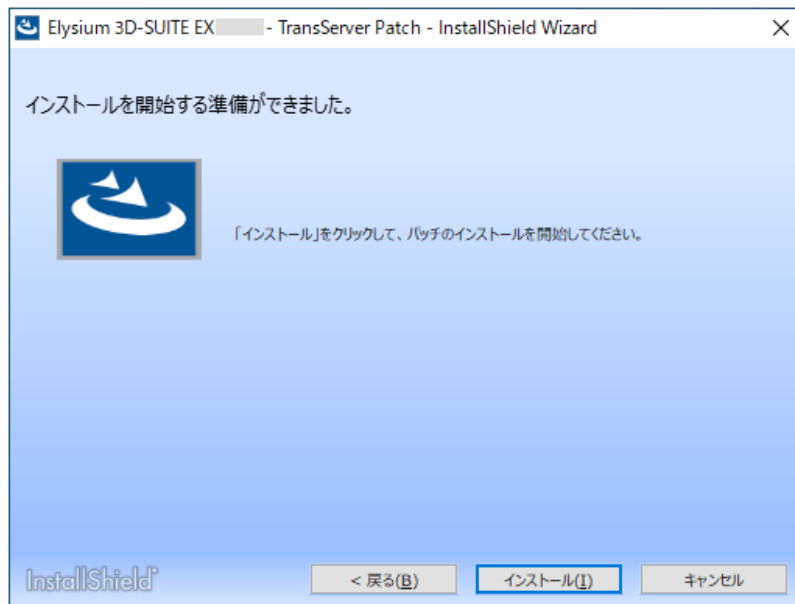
Elysium 3D-SUITE EX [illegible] - TransServer Patch - InstallShield Wizard

インストールを開始する準備ができました。

「インストール」をクリックして、パッチのインストールを開始してください。

InstallShield

< 戻る(B)

インストール(I)

キャンセル